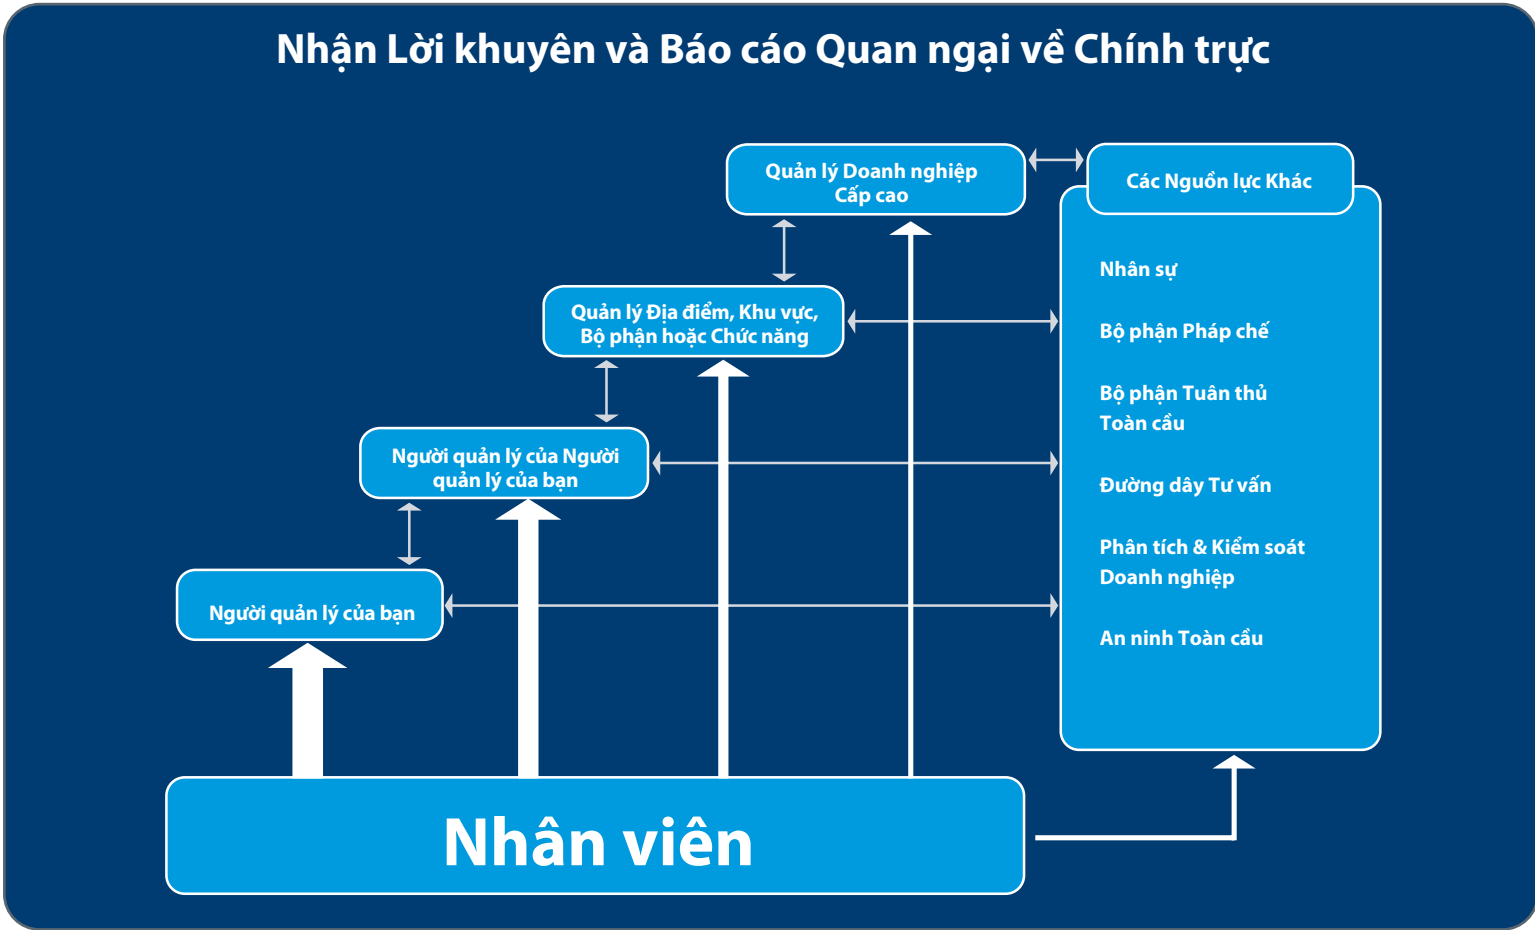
Nhận Lời khuyên và Báo cáo Quan ngại về Chính trực

Quản lý Doanh nghiệp Cấp cao

Các Nguồn lực Khác

Nhân sự

Bộ phận Pháp chế

Bộ phận Tuân thủ Toàn cầu

Đường dây Tư vấn

Phân tích & Kiểm soát Doanh nghiệp

An ninh Toàn cầu

Quản lý Địa điểm, Khu vực, Bộ phận hoặc Chức năng

Người quản lý của Người quản lý của bạn

Người quản lý của bạn

Nhân viên